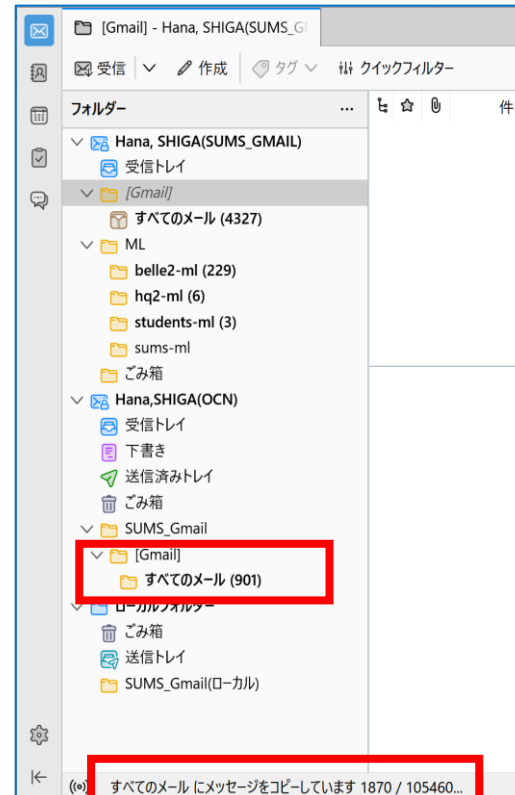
[Gmail] - Hana, SHIGA(SUMS_G

受信 作成 タグ クイックフィルター

フォルダー ...

件

Hana, SHIGA(SUMS_GMAIL)
受信トレイ
[Gmail]
すべてのメール (4327)
ML
belle2-ml (229)
hq2-ml (6)
students-ml (3)
sums-ml
ごみ箱
Hana,SHIGA(OCN)
受信トレイ
下書き
送信済みトレイ
ごみ箱
SUMS_Gmail
[Gmail]
すべてのメール (901)
ローカルフォルダー
ごみ箱
送信トレイ
SUMS_Gmail(ローカル)

すべてのメール にメッセージをコピーしています 1870 / 105460...